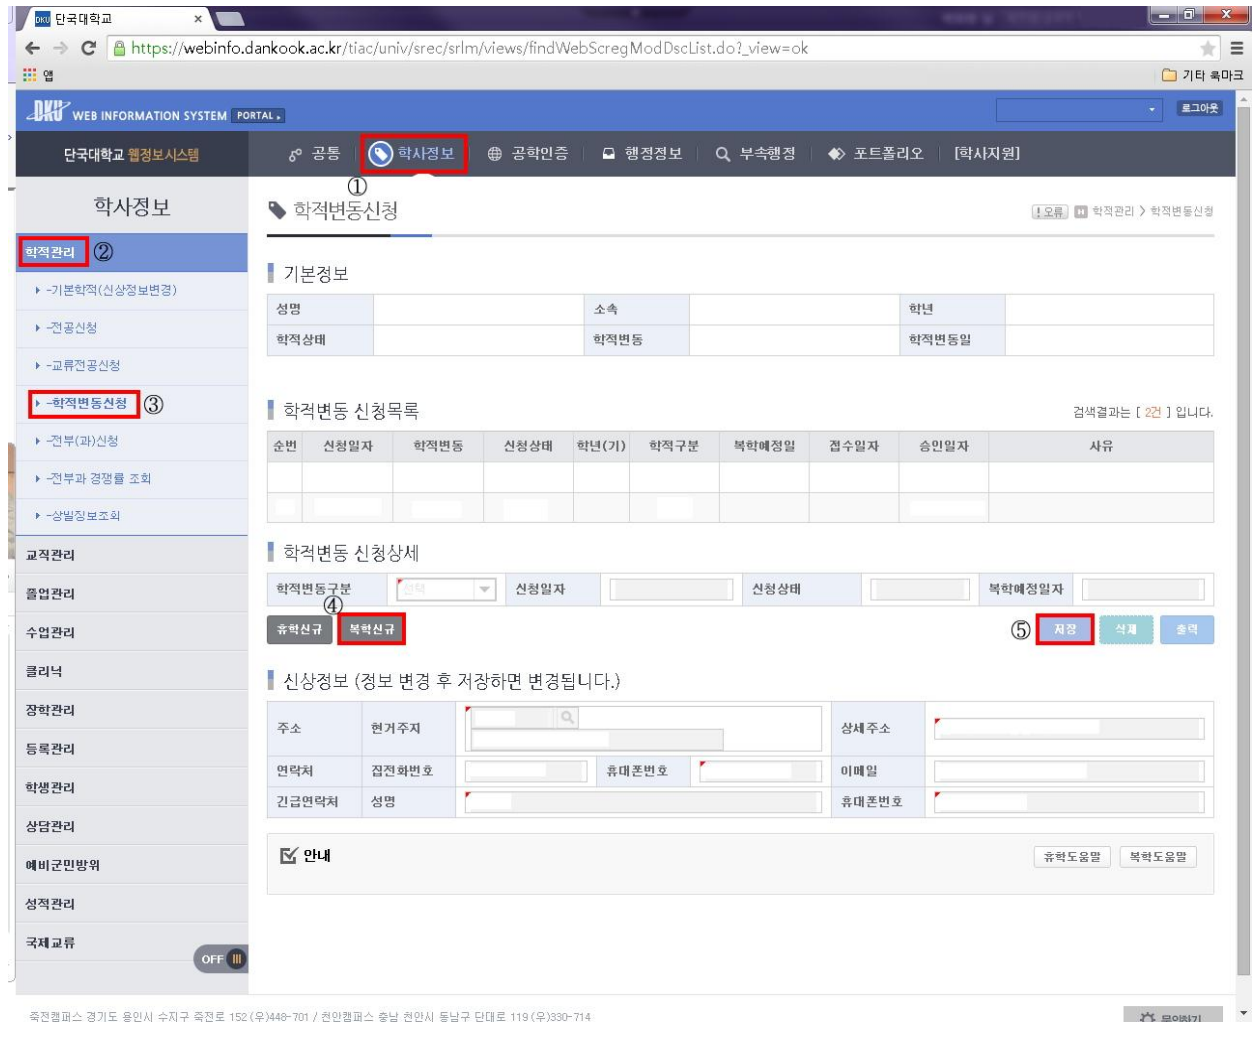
단국대학교

https://webinfo.dankook.ac.kr/tiac/univ/srec/srlm/views/findWebScregModDscList.do?_view=ok

앱

기타 북마크

WEB INFORMATION SYSTEM PORTAL

로그아웃

단국대학교 웹정보시스템

공통 학사정보 공학인증 행정정보 부속행정 포트폴리오 [학사지원]

①

학사정보

학적관리 ②

-기본학적(신상정보변경)

-전공신청

-교류전공신청

-학적변동신청 ③

-전부(과)신청

-전부과 경쟁률 조회

-상벌징보조회

교직관리

졸업관리

수업관리

클리닉

장학관리

등록관리

학생관리

상담관리

예비군민방위

성적관리

국제교류

OFF

학적변동신청

오류 학적관리 > 학적변동신청

기본정보

| 성명 | | 소속 | | 학년 | |
|---|---|---|---|---|---|
| 학적상태 | | 학적변동 | | 학적변동일 | |

학적변동 신청목록

검색결과는 [ 2건 ] 입니다.

| 순번 | 신청일자 | 학적변동 | 신청상태 | 학년(기) | 학적구분 | 복학예정일 | 접수일자 | 승인일자 | 사유 |
|---|---|---|---|---|---|---|---|---|---|
| | | | | | | | | | |
| | | | | | | | | | |

학적변동 신청상세

| 학적변동구분 | 선택 | 신청일자 | | 신청상태 | | 복학예정일자 | |
|---|---|---|---|---|---|---|---|

④

휴학신규 복학신규

⑤ 저장 삭제 출력

신상정보 (정보 변경 후 저장하면 변경됩니다.)

| 주소 | 현거주지 | | 상세주소 | |
|---|---|---|---|---|
| 연락처 | 집전화번호 | 휴대폰번호 | 이메일 | |
| 긴급연락처 | 성명 | | 휴대폰번호 | |

안내

휴학도움말 복학도움말

죽전캠퍼스 경기도 용인시 수지구 죽전로 152 (우)448-701 / 천안캠퍼스 충남 천안시 동남구 단대로 119 (우)330-714

문의하기